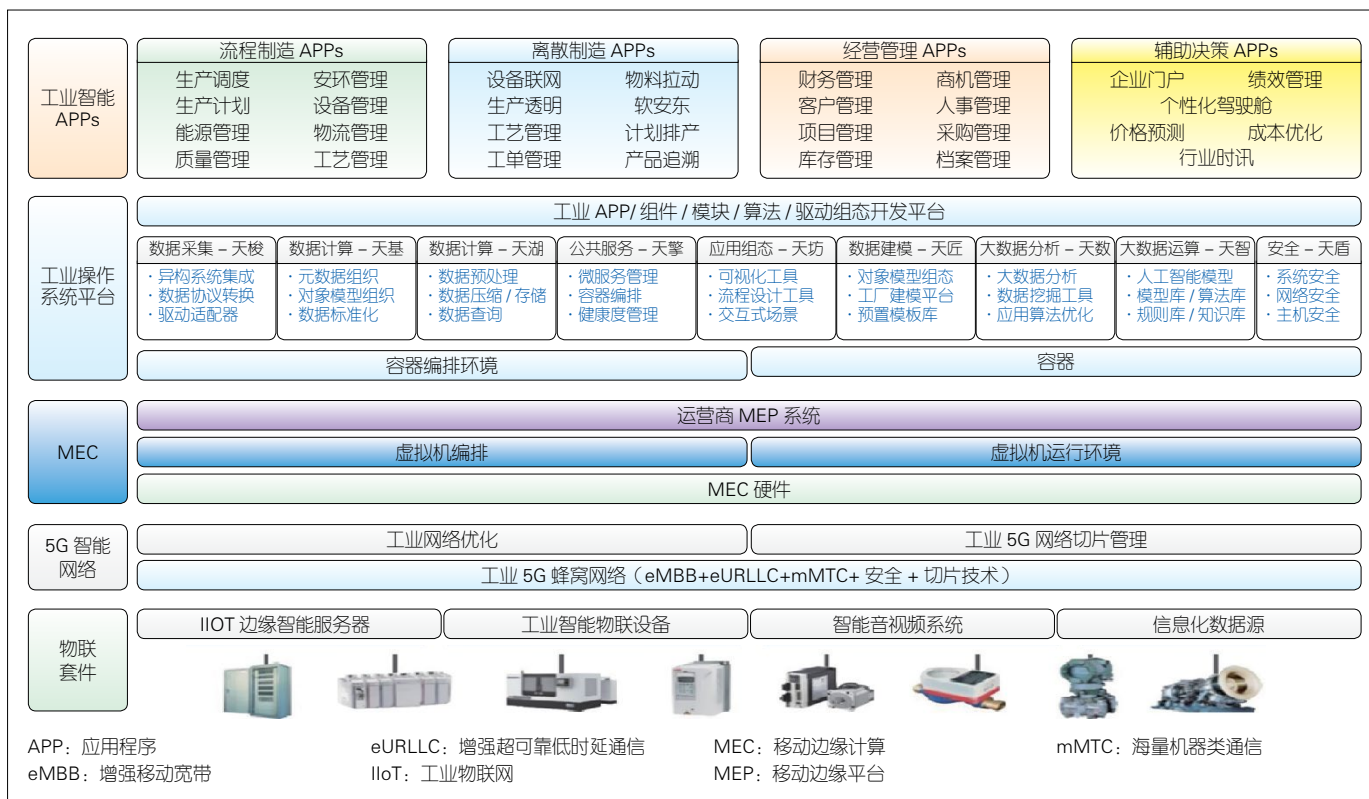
工业智能 APPs

流程制造 APPs
生产调度 安环管理
生产计划 设备管理
能源管理 物流管理
质量管理 工艺管理

离散制造 APPs
设备联网 物料拉动
生产透明 软安东
工艺管理 计划排产
工单管理 产品追溯

经营管理 APPs
财务管理 商机管理
客户管理 人事管理
项目管理 采购管理
库存管理 档案管理

辅助决策 APPs
企业门户 绩效管理
个性化驾驶舱
价格预测 成本优化
行业时讯

工业操作系统平台

工业 APP/ 组件 / 模块 / 算法 / 驱动组态开发平台

数据采集 – 天梭
· 异构系统集成
· 数据协议转换
· 驱动适配器

数据计算 – 天基
· 元数据组织
· 对象模型组织
· 数据标准化

数据计算 – 天湖
· 数据预处理
· 数据压缩 / 存储
· 数据查询

公共服务 – 天擎
· 微服务管理
· 容器编排
· 健康度管理

应用组态 – 天坊
· 可视化工具
· 流程设计工具
· 交互式场景

数据建模 – 天匠
· 对象模型组态
· 工厂建模平台
· 预置模板库

大数据分析 – 天数
· 大数据分析
· 数据挖掘工具
· 应用算法优化

大数据运算 – 天智
· 人工智能模型
· 模型库 / 算法库
· 规则库 / 知识库

安全 – 天盾
· 系统安全
· 网络安全
· 主机安全

容器编排环境
容器

MEC
运营商 MEP 系统
虚拟机编排
虚拟机运行环境
MEC 硬件

5G 智能网络
工业网络优化
工业 5G 网络切片管理
工业 5G 蜂窝网络（eMBB+eURLLC+mMTC+ 安全 + 切片技术）

物联套件
IIOT 边缘智能服务器
工业智能物联设备
智能音视频系统
信息化数据源

APP：应用程序
eMBB：增强移动宽带
eURLLC：增强超可靠低时延通信
IIoT：工业物联网
MEC：移动边缘计算
MEP：移动边缘平台
mMTC：海量机器类通信